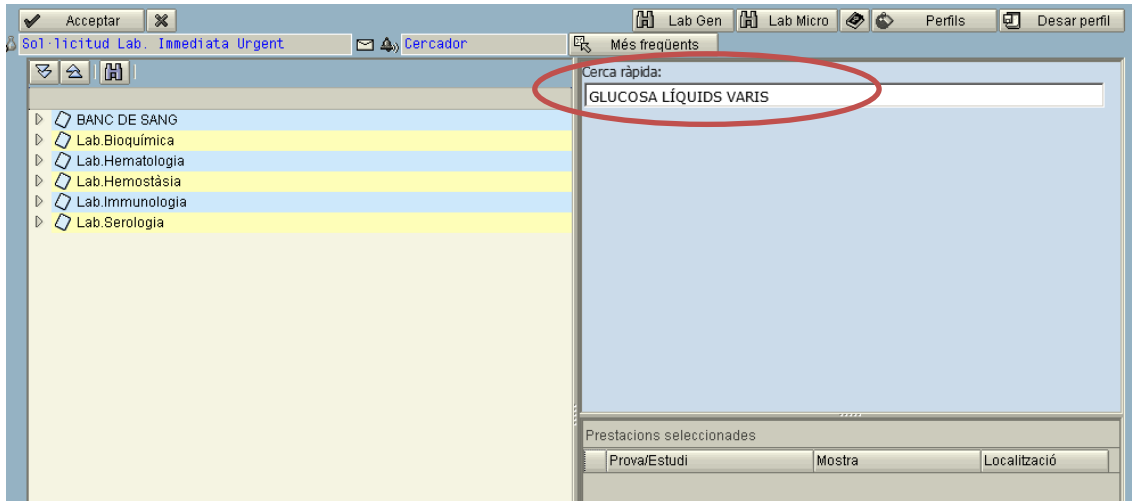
Acceptar

Lab Gen | Lab Micro | Perfils | Desar perfil

Sol·licitud Lab. Immediata Urgent

Cercador

Més freqüents

BANC DE SANG
Lab.Bioquímica
Lab.Hematologia
Lab.Hemostàsia
Lab.Immunologia
Lab.Serologia

Cerca ràpida:
GLUCOSA LÍQUIDS VARIS

Prestacions seleccionades

| | Prova/Estudi | Mostra | Localització |
|---|---|---|---|